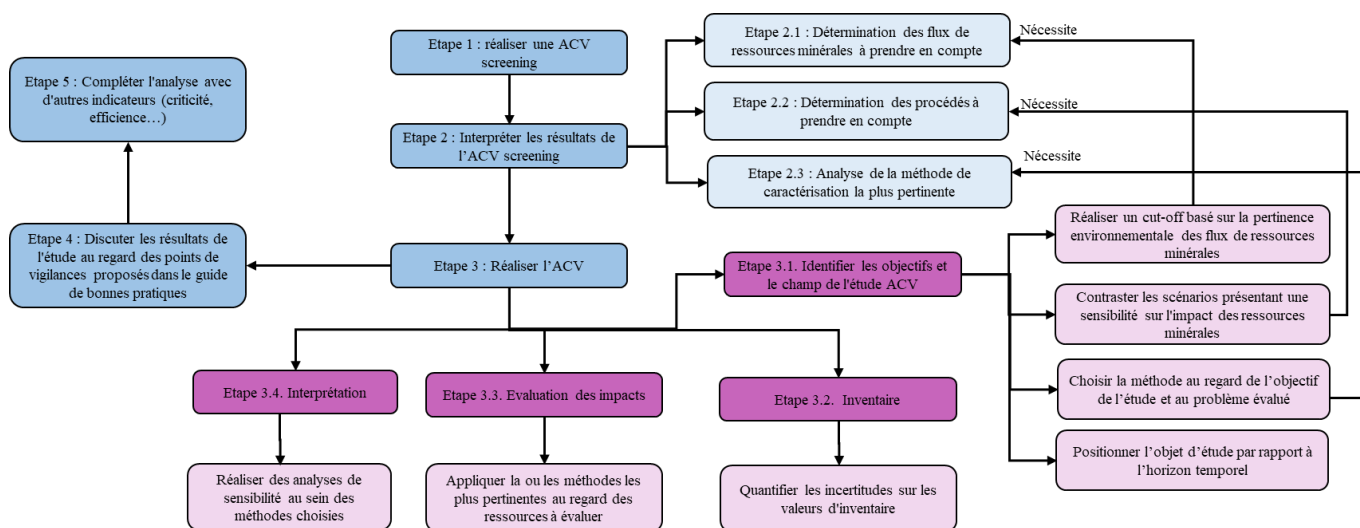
Etape 1 : réaliser une ACV screening

Etape 2 : Interpréter les résultats de l'ACV screening

Etape 2.1 : Détermination des flux de ressources minérales à prendre en compte

Nécessite

Etape 2.2 : Détermination des procédés à prendre en compte

Nécessite

Etape 2.3 : Analyse de la méthode de caractérisation la plus pertinente

Nécessite

Etape 5 : Compléter l'analyse avec d'autres indicateurs (criticité, efficience…)

Etape 4 : Discuter les résultats de l'étude au regard des points de vigilances proposés dans le guide de bonnes pratiques

Etape 3 : Réaliser l'ACV

Etape 3.1. Identifier les objectifs et le champ de l'étude ACV

Réaliser un cut-off basé sur la pertinence environnementale des flux de ressources minérales

Contraster les scénarios présentant une sensibilité sur l'impact des ressources minérales

Choisir la méthode au regard de l'objectif de l'étude et au problème évalué

Positionner l'objet d'étude par rapport à l'horizon temporel

Etape 3.4. Interprétation

Etape 3.3. Evaluation des impacts

Etape 3.2. Inventaire

Réaliser des analyses de sensibilité au sein des méthodes choisies

Appliquer la ou les méthodes les plus pertinentes au regard des ressources à évaluer

Quantifier les incertitudes sur les valeurs d'inventaire